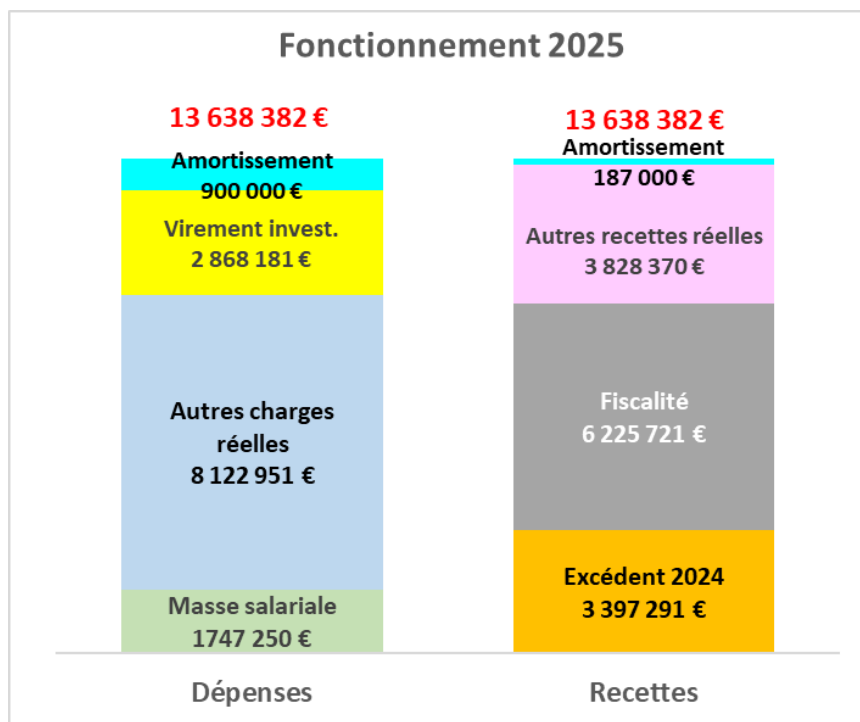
Fonctionnement 2025

13 638 382 €

Amortissement
900 000 €

Virement invest.
2 868 181 €

Autres charges réelles
8 122 951 €

Masse salariale
1747 250 €

13 638 382 €

Amortissement
187 000 €

Autres recettes réelles
3 828 370 €

Fiscalité
6 225 721 €

Excédent 2024
3 397 291 €

Dépenses

Recettes